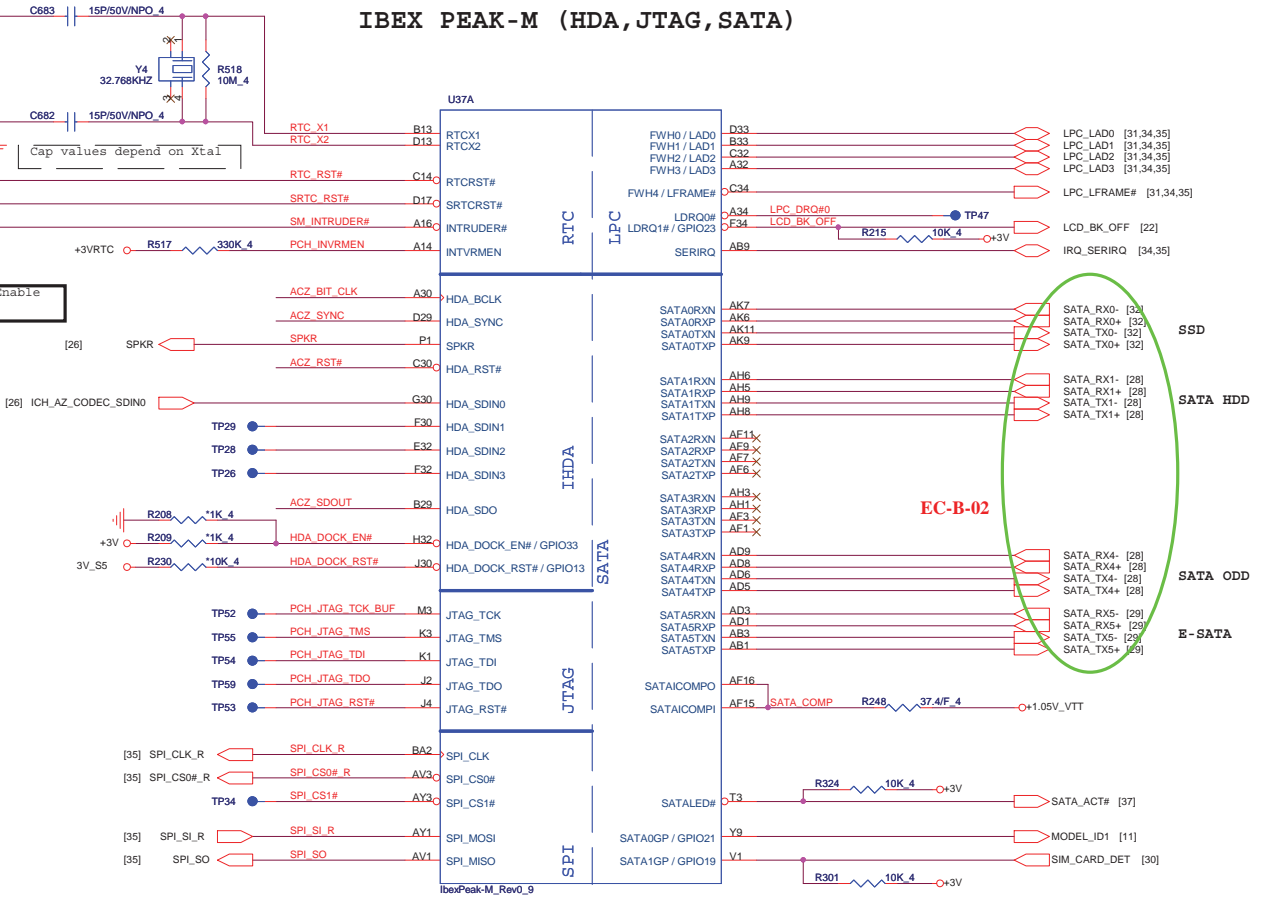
IBEX PEAK-M (HDA,JTAG,SATA)

C683 15P/50V/NPO_4
Y4 32.768KHZ
R518 10M_4
C682 15P/50V/NPO_4
Cap values depend on Xtal
Enable

U37A

RTC_X1 B13 RTCX1
RTC_X2 D13 RTCX2
RTC_RST# C14 RTCRST#
SRTC_RST# D17 SRTCRST#
SM_INTRUDER# A16 INTRUDER#
+3VRTC R517 330K_4 PCH_INVRMEN A14 INTVRMEN
RTC

ACZ_BIT_CLK A30 HDA_BCLK
ACZ_SYNC D29 HDA_SYNC
[26] SPKR SPKR P1 SPKR
ACZ_RST# C30 HDA_RST#
[26] ICH_AZ_CODEC_SDIN0 G30 HDA_SDIN0
TP29 F30 HDA_SDIN1
TP28 E32 HDA_SDIN2
TP26 F32 HDA_SDIN3
ACZ_SDOUT B29 HDA_SDO
R208 *1K_4
+3V R209 *1K_4 HDA_DOCK_EN# H32 HDA_DOCK_EN# / GPIO33
3V_S5 R230 *10K_4 HDA_DOCK_RST# J30 HDA_DOCK_RST# / GPIO13
IHDA

TP52 PCH_JTAG_TCK_BUF M3 JTAG_TCK
TP55 PCH_JTAG_TMS K3 JTAG_TMS
TP54 PCH_JTAG_TDI K1 JTAG_TDI
TP59 PCH_JTAG_TDO J2 JTAG_TDO
TP53 PCH_JTAG_RST# J4 JTAG_RST#
JTAG

[35] SPI_CLK_R SPI_CLK_R BA2 SPI_CLK
[35] SPI_CS0#_R SPI_CS0#_R AV3 SPI_CS0#
TP34 SPI_CS1# AY3 SPI_CS1#
[35] SPI_SI_R SPI_SI_R AY1 SPI_MOSI
[35] SPI_SO SPI_SO AV1 SPI_MISO
SPI
IbexPeak-M_Rev0_9

LPC
FWH0 / LAD0 D33 LPC_LAD0 [31,34,35]
FWH1 / LAD1 B33 LPC_LAD1 [31,34,35]
FWH2 / LAD2 C32 LPC_LAD2 [31,34,35]
FWH3 / LAD3 A32 LPC_LAD3 [31,34,35]
FWH4 / LFRAME# C34 LPC_LFRAME# [31,34,35]
LDRQ0# A34 LPC_DRQ#0 TP47
LDRQ1# / GPIO23 F34 LCD_BK_OFF LCD_BK_OFF [22]
R215 10K_4 +3V
SERIRQ AB9 IRQ_SERIRQ [34,35]

SATA0RXN AK7 SATA_RX0- [32]
SATA0RXP AK6 SATA_RX0+ [32]
SATA0TXN AK11 SATA_TX0- [32]
SATA0TXP AK9 SATA_TX0+ [32]
SSD
SATA1RXN AH6 SATA_RX1- [28]
SATA1RXP AH5 SATA_RX1+ [28]
SATA1TXN AH9 SATA_TX1- [28]
SATA1TXP AH8 SATA_TX1+ [28]
SATA HDD
SATA2RXN AF11
SATA2RXP AF9
SATA2TXN AF7
SATA2TXP AF6
SATA3RXN AH3
SATA3RXP AH1
SATA3TXN AF3
SATA3TXP AF1
EC-B-02
SATA4RXN AD9 SATA_RX4- [28]
SATA4RXP AD8 SATA_RX4+ [28]
SATA4TXN AD6 SATA_TX4- [28]
SATA4TXP AD5 SATA_TX4+ [28]
SATA ODD
SATA5RXN AD3 SATA_RX5- [29]
SATA5RXP AD1 SATA_RX5+ [29]
SATA5TXN AB3 SATA_TX5- [29]
SATA5TXP AB1 SATA_TX5+ [29]
E-SATA
SATA
SATAICOMPO AF16
SATAICOMPI AF15 SATA_COMP R248 37.4/F_4 +1.05V_VTT
R324 10K_4 +3V
SATALED# T3 SATA_ACT# [37]
SATA0GP / GPIO21 Y9 MODEL_ID1 [11]
SATA1GP / GPIO19 V1 SIM_CARD_DET [30]
R301 10K_4 +3V